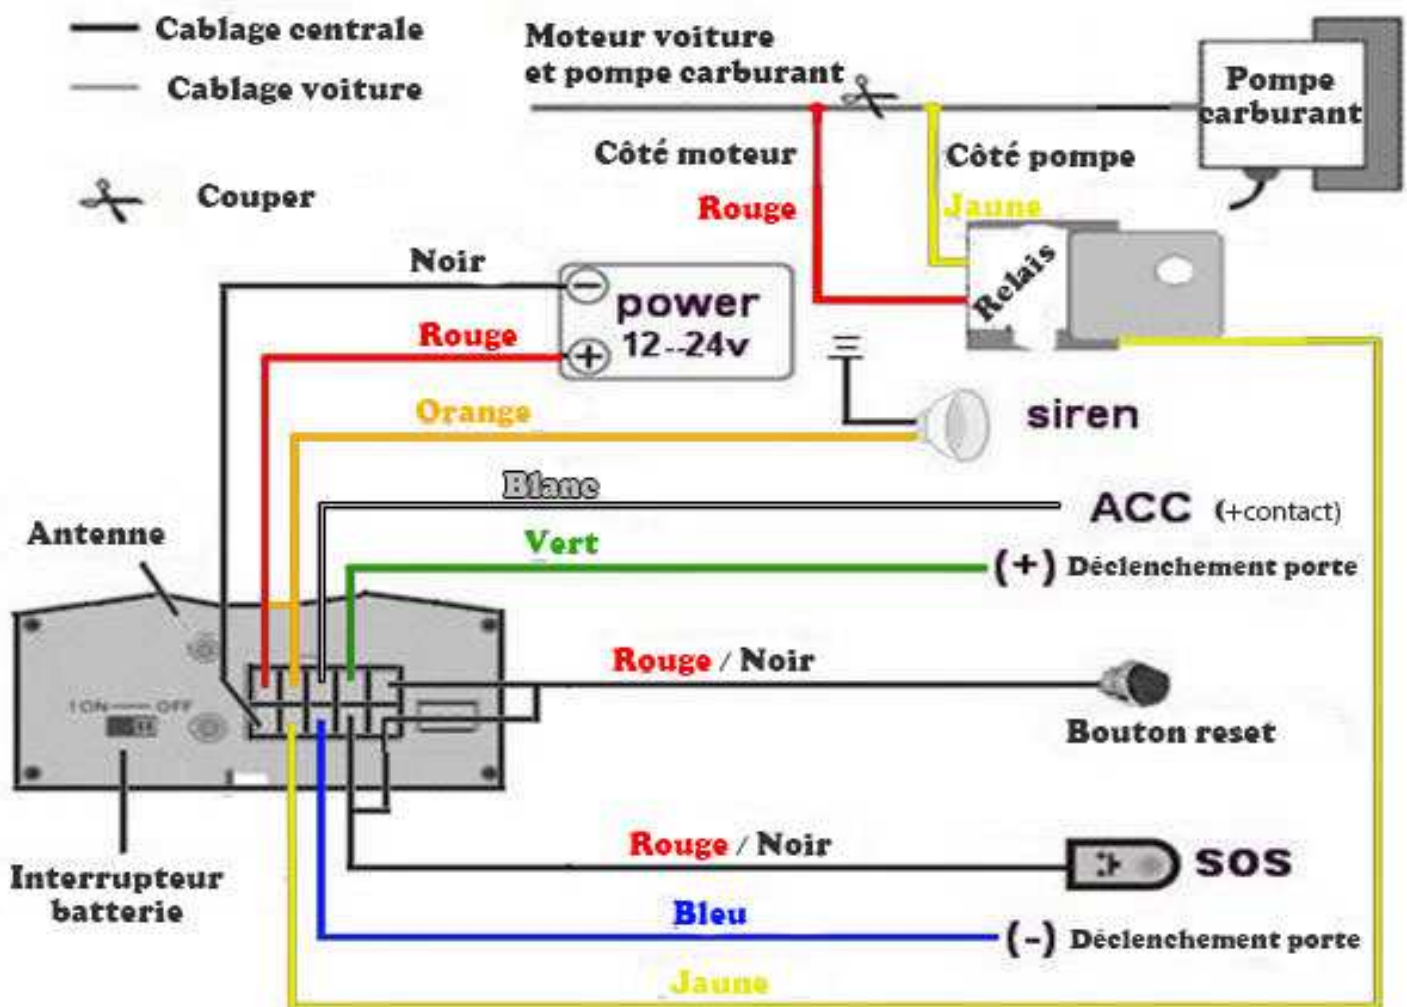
Cablage centrale
Cablage voiture

Couper

Moteur voiture
et pompe carburant

Pompe
carburant

Côté moteur
Côté pompe
Rouge
Jaune
Relais

Noir
power
12--24v
Rouge
Orange
siren

Blanc
ACC (+contact)
Vert
(+) Déclenchement porte

Antenne

ON OFF

Rouge / Noir
Bouton reset

Rouge / Noir
SOS

Interrupteur
batterie

Bleu
(-) Déclenchement porte
Jaune